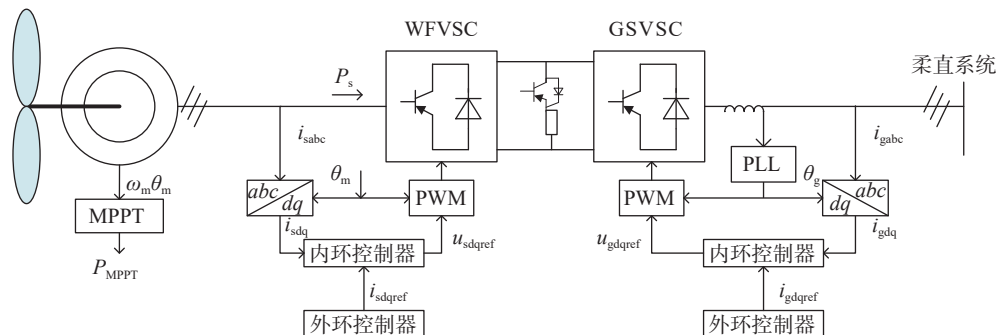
WFVSC

GSVSC

柔直系统

$P_s$

$i_{sabc}$

$i_{gabc}$

$\omega_m\theta_m$

MPPT

$P_{MPPT}$

$abc$

$dq$

$\theta_m$

PWM

PLL

$\theta_g$

PWM

$abc$

$dq$

$i_{sdq}$

$u_{sdqref}$

$u_{gdqref}$

$i_{gdq}$

内环控制器

内环控制器

$i_{sdqref}$

$i_{gdqref}$

外环控制器

外环控制器